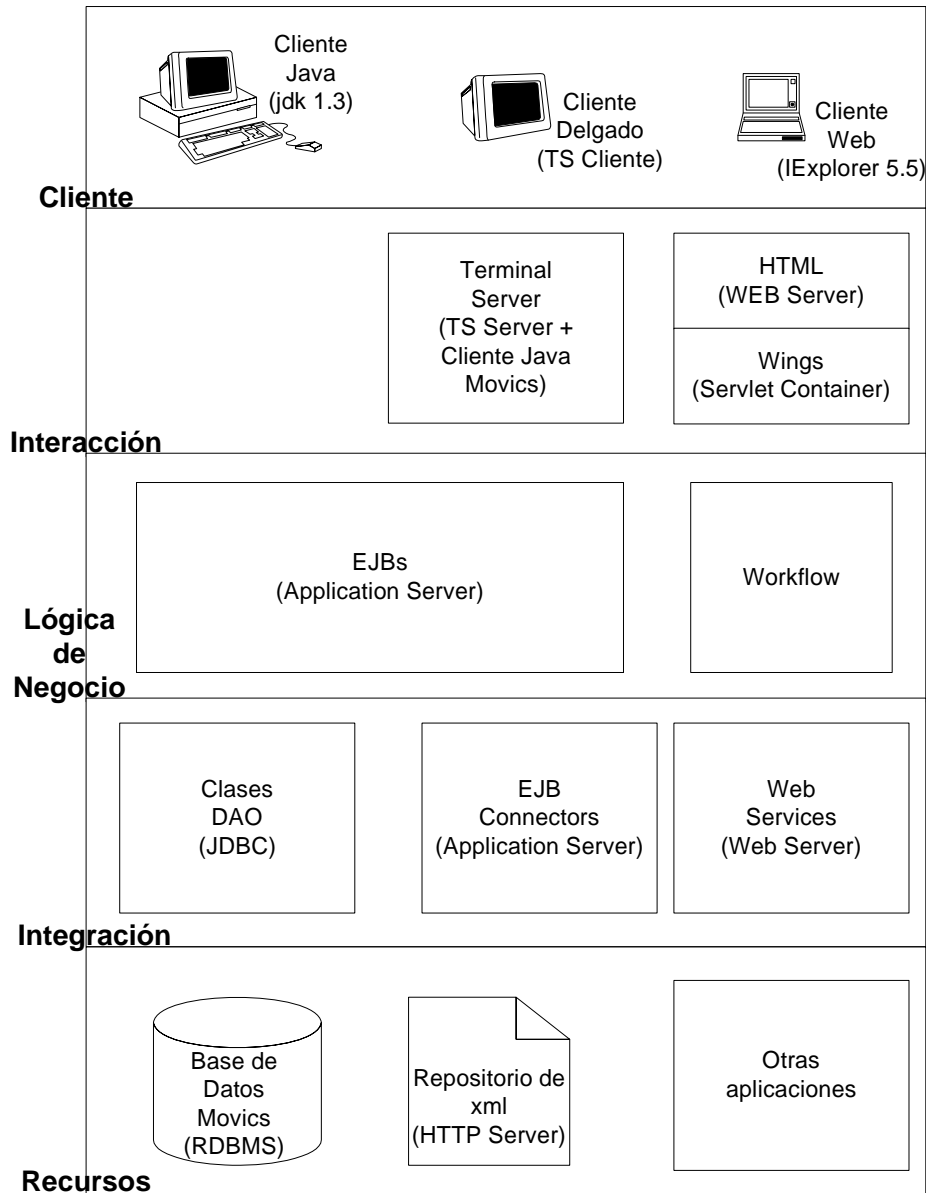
Cliente Java (jdk 1.3)

Cliente Delgado (TS Cliente)

Cliente Web (IExplorer 5.5)

Cliente

Terminal Server (TS Server + Cliente Java Movics)

HTML (WEB Server)

Wings (Servlet Container)

Interacción

EJBs (Application Server)

Workflow

Lógica de Negocio

Clases DAO (JDBC)

EJB Connectors (Application Server)

Web Services (Web Server)

Integración

Base de Datos Movics (RDBMS)

Repositorio de xml (HTTP Server)

Otras aplicaciones

Recursos